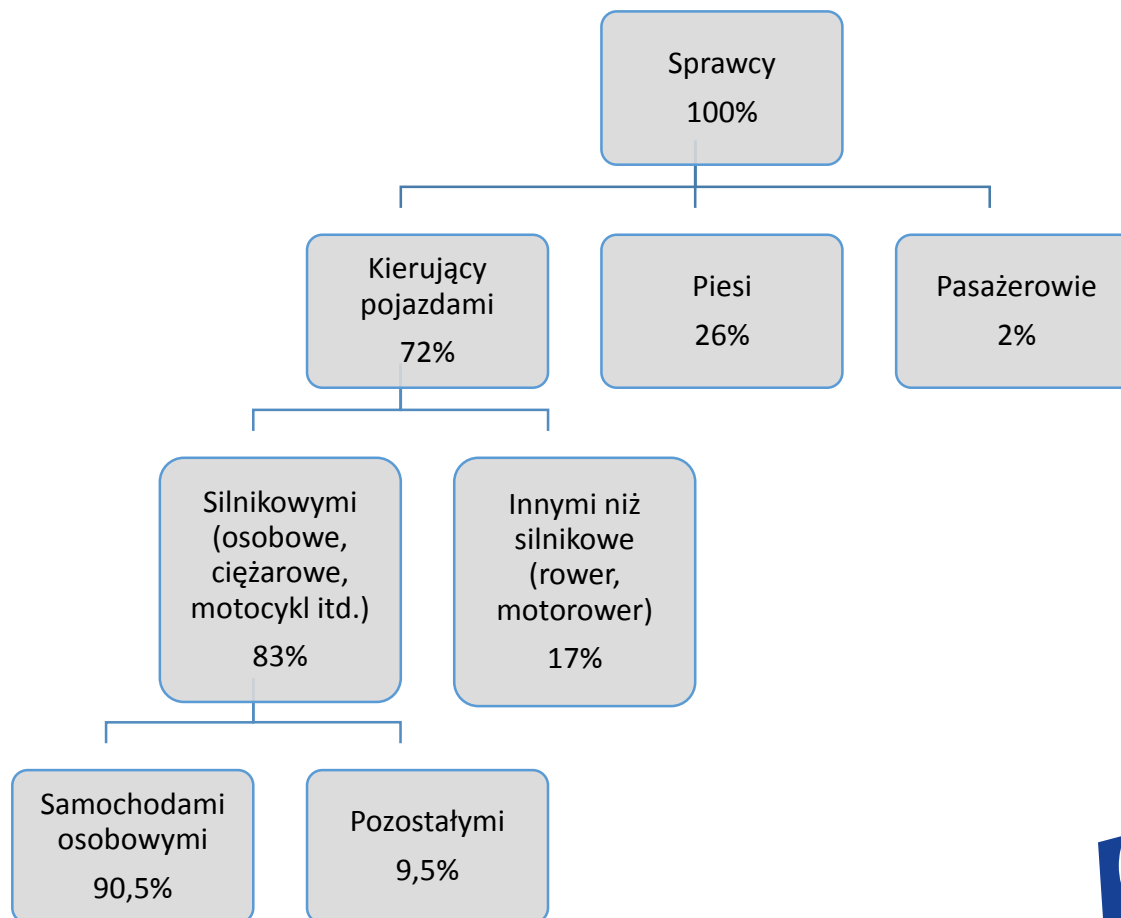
Sprawcy
100%

Kierujący pojazdami
72%

Piesi
26%

Pasażerowie
2%

Silnikowymi (osobowe, ciężarowe, motocykl itd.)
83%

Innymi niż silnikowe (rower, motorower)
17%

Samochodami osobowymi
90,5%

Pozostałymi
9,5%